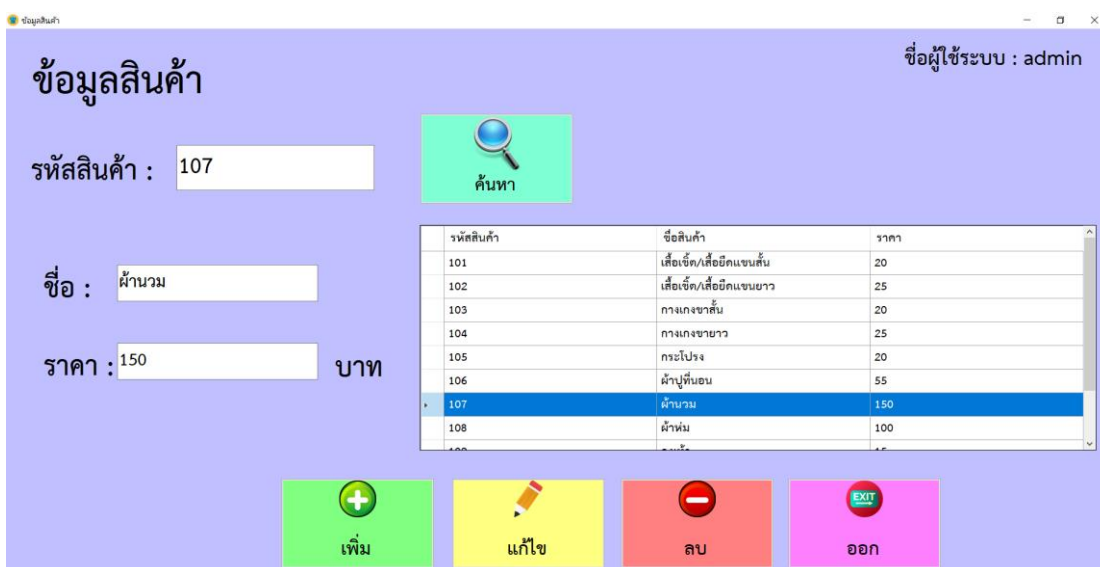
ข้อมูลสินค้า

ข้อมูลสินค้า

ชื่อผู้ใช้ระบบ : admin

รหัสสินค้า : 107

ค้นหา

| | รหัสสินค้า | ชื่อสินค้า | ราคา |
|---|---|---|---|
| | 101 | เสื้อเชิ้ต/เสื้อยืดแขนสั้น | 20 |
| | 102 | เสื้อเชิ้ต/เสื้อยืดแขนยาว | 25 |
| | 103 | กางเกงขาสั้น | 20 |
| | 104 | กางเกงขายาว | 25 |
| | 105 | กระโปรง | 20 |
| | 106 | ผ้าปูที่นอน | 55 |
| ▸ | 107 | ผ้านวม | 150 |
| | 108 | ผ้าห่ม | 100 |
| | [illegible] | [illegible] | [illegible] |

ชื่อ : ผ้านวม

ราคา : 150 บาท

EXIT

เพิ่ม

แก้ไข

ลบ

ออก